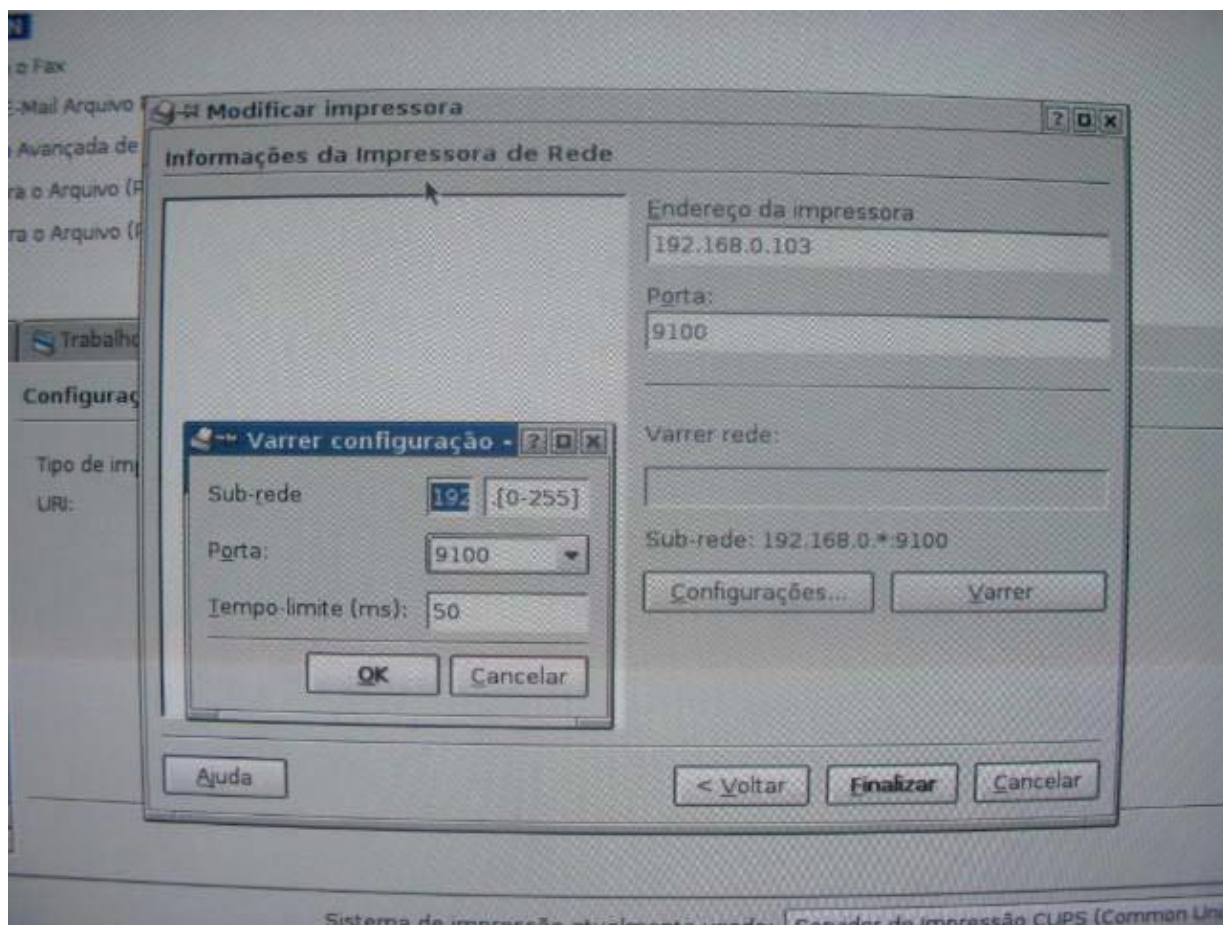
o Fax
E-Mail Arquivo
Avançada de
ra o Arquivo (P
ra o Arquivo (P

Trabalho
Configuraç
Tipo de im
URI:

Modificar impressora
Informações da Impressora de Rede

Endereço da impressora
192.168.0.103
Porta:
9100

Varrer rede:

Sub-rede: 192.168.0.*:9100
Configurações...
Varrer

Varrer configuração -
Sub-rede
192
.[0-255]
Porta:
9100
Tempo-limite (ms):
50
OK
Cancelar

Ajuda
< Voltar
Finalizar
Cancelar

Sistema de impressão atualmente usado: Servidor de impressão CUPS (Common Un